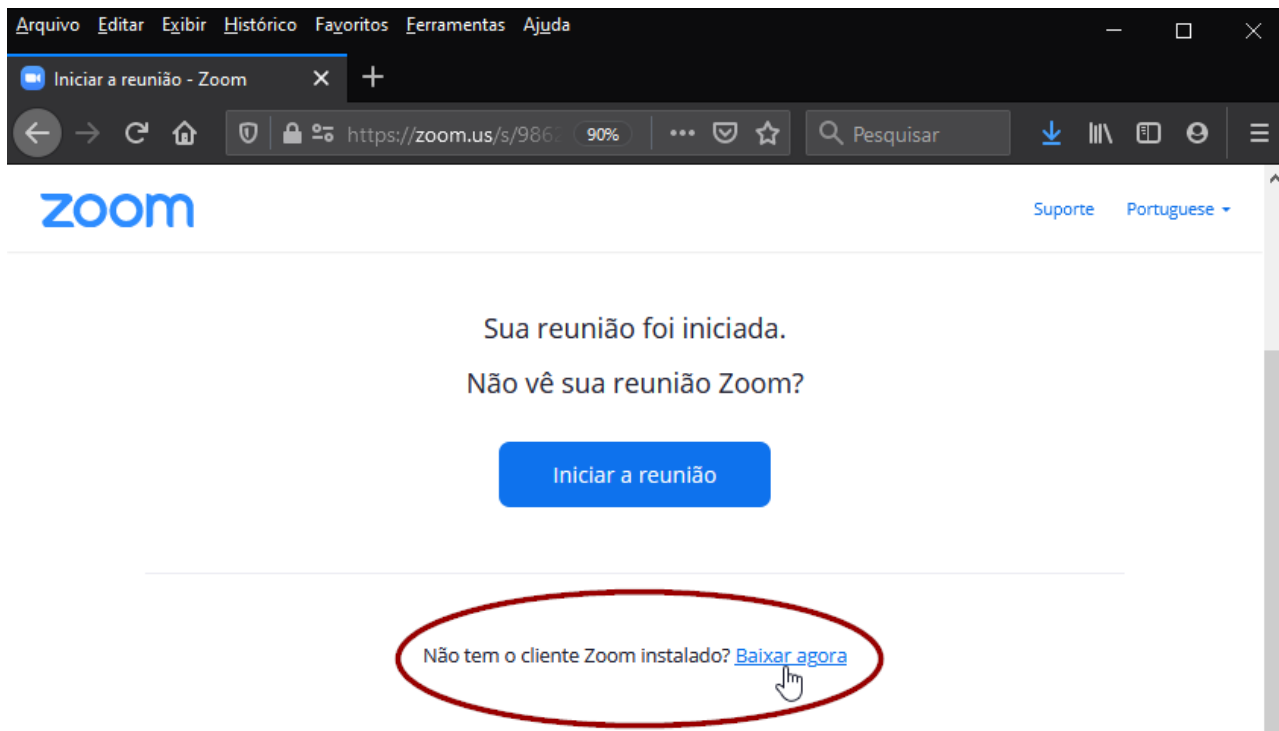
Arquivo Editar Exibir Histórico Favoritos Ferramentas Ajuda

Iniciar a reunião - Zoom

https://zoom.us/s/986 90% Pesquisar

zoom

Suporte Portuguese

Sua reunião foi iniciada.

Não vê sua reunião Zoom?

Iniciar a reunião

Não tem o cliente Zoom instalado? Baixar agora